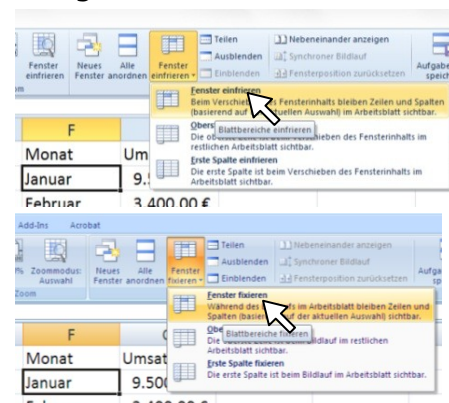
Fenster einfrieren | Neues Fenster | Alle anordnen | Fenster einfrieren | Teilen | Ausblenden | Einblenden | Nebeneinander anzeigen | Synchroner Bildlauf | Fensterposition zurücksetzen | Aufgabe speich

Fenster einfrieren
Beim Verschieben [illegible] Fensterinhalts bleiben Zeilen und Spalten (basierend auf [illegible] aktuellen Auswahl) im Arbeitsblatt sichtbar.

Obers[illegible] Blattbereiche einfrieren
Die o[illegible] Verschieben des Fensterinhalts im restlichen Arbeitsblatt sichtbar.

Erste Spalte einfrieren
Die erste Spalte ist beim Verschieben des Fensterinhalts im Arbeitsblatt sichtbar.

| F | |
|---|---|
| Monat | Um |
| Januar | 9.5 |
| Februar | 3.400,00 € |

Add-Ins | Acrobat

% | Zoommodus: Auswahl | Neues Fenster | Alle anordnen | Fenster fixieren | Teilen | Ausblenden | Einblenden | Nebeneinander anzeigen | Synchroner Bildlauf | Fensterposition zurücksetzen | Aufga
Zoom

Fenster fixieren
Während des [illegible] im Arbeitsblatt bleiben Zeilen und Spalten (basie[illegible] der aktuellen Auswahl) sichtbar.

Obe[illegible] Blattbereiche fixieren
Die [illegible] Bildlauf im restlichen Arbeitsblatt sichtbar.

Erste Spalte fixieren
Die erste Spalte ist beim Bildlauf im Arbeitsblatt sichtbar.

| F | G |
|---|---|
| Monat | Umsat |
| Januar | 9.500 |